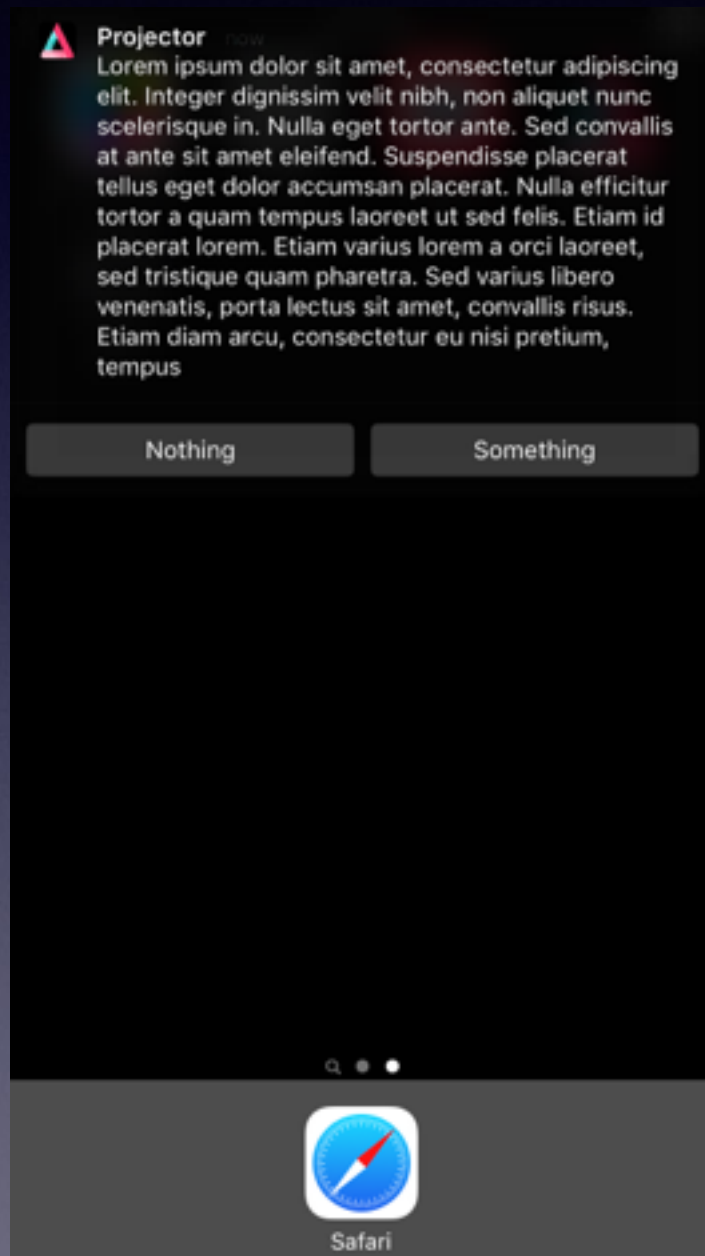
Projector now
Lorem ipsum dolor sit amet, consectetur adipiscing elit. Integer dignissim velit nibh, non aliquet nunc scelerisque in. Nulla eget tortor ante. Sed convallis at ante sit amet eleifend. Suspendisse placerat tellus eget dolor accumsan placerat. Nulla efficitur tortor a quam tempus laoreet ut sed felis. Etiam id placerat lorem. Etiam varius lorem a orci laoreet, sed tristique quam pharetra. Sed varius libero venenatis, porta lectus sit amet, convallis risus. Etiam diam arcu, consectetur eu nisi pretium, tempus

Nothing

Something

Safari